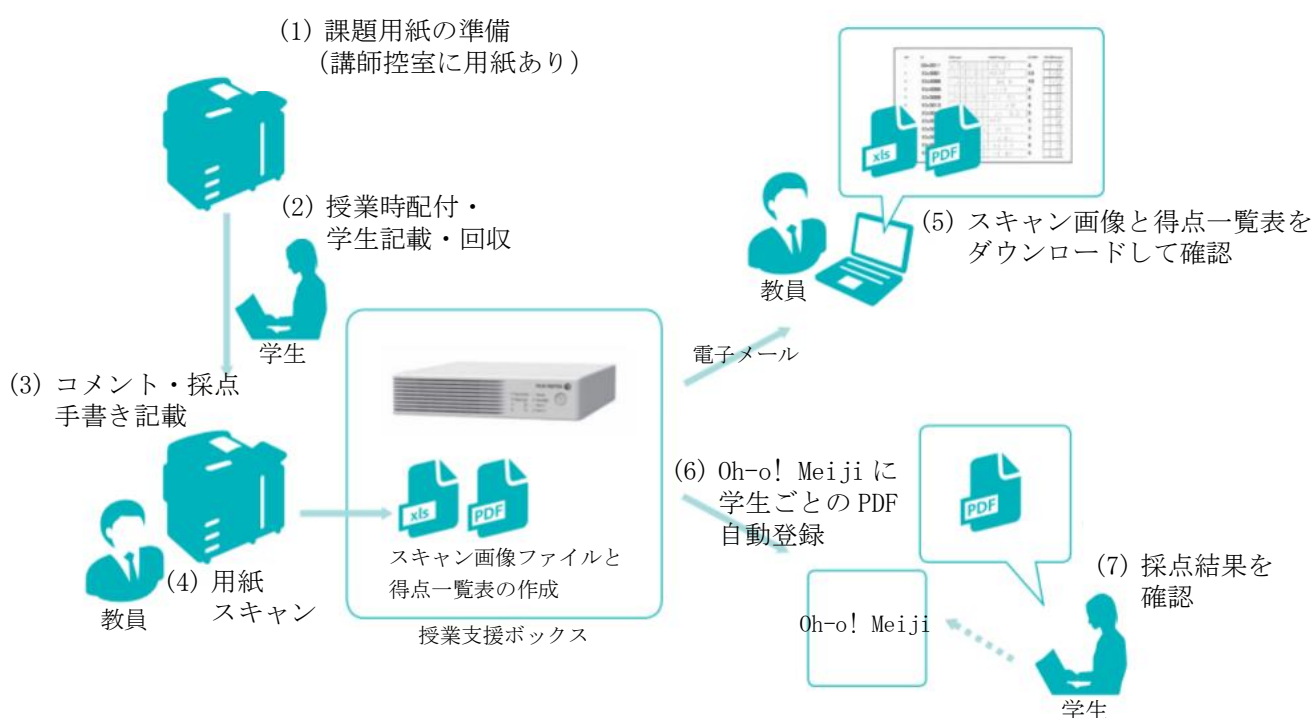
(1) 課題用紙の準備
(講師控室に用紙あり)

(2) 授業時配付・
学生記載・回収

学生

(3) コメント・採点
手書き記載

教員

(4) 用紙
スキャン

xls
PDF

スキャン画像ファイルと
得点一覧表の作成

授業支援ボックス

電子メール

xls
PDF

教員

(5) スキャン画像と得点一覧表を
ダウンロードして確認

(6) Oh-o! Meiji に
学生ごとの PDF
自動登録

Oh-o! Meiji

PDF

(7) 採点結果を
確認

学生